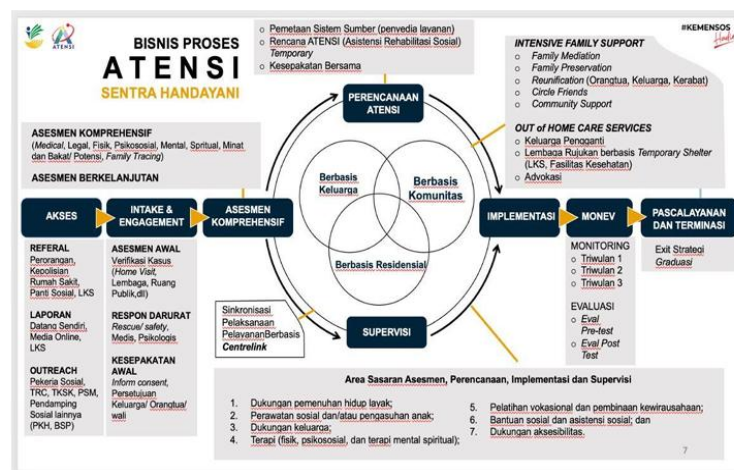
ATENSI

BISNIS PROSES
ATENSI
SENTRA HANDAYANI

o Pemetaan Sistem Sumber (penyedia layanan)
o Rencana ATENSI (Asistensi Rehabilitasi Sosial) Temporary
o Kesepakatan Bersama

#KEMENSOS

INTENSIVE FAMILY SUPPORT
o Family Mediation
o Family Preservation
o Reunification (Orangtua, Keluarga, Kerabat)
o Circle Friends
o Community Support

OUT of HOME CARE SERVICES
o Keluarga Pengganti
o Lembaga Rujukan berbasis Temporary Shelter (LKS, Fasilitas Kesehatan)
o Advokasi

ASESMEN KOMPREHENSIF
(Medical, Legal, Fisik, Psikososial, Mental, Spritual, Minat dan Bakat/ Potensi, Family Tracing)

ASESMEN BERKELANJUTAN

PERENCANAAN ATENSI

Berbasis Keluarga

Berbasis Komunitas

Berbasis Residensial

AKSES

INTAKE & ENGAGEMENT

ASESMEN KOMPREHENSIF

IMPLEMENTASI

MONEV

PASCALAYANAN DAN TERMINASI

REFERAL
Perorangan, Kepolisian Rumah Sakit, Panti Sosial, LKS

LAPORAN
Datang Sendiri, Media Online, LKS

OUTREACH
Pekerja Sosial, TRC, TKSK, PSM, Pendamping Sosial lainnya (PKH, BSP)

ASESMEN AWAL
Verifikasi Kasus (Home Visit, Lembaga, Ruang Publik,dll)

RESPON DARURAT
Rescue/ safety, Medis, Psikologis

KESEPAKATAN AWAL
Inform consent, Persetujuan Keluarga/ Orangtua/ wali

MONITORING
o Triwulan 1
o Triwulan 2
o Triwulan 3

EVALUASI
o Eval Pre-test
o Eval Post Test

Exit Strategi
Graduasi

Sinkronisasi Pelaksanaan PelayananBerbasis Centrelink

SUPERVISI

Area Sasaran Asesmen, Perencanaan, Implementasi dan Supervisi

1. Dukungan pemenuhan hidup layak;
2. Perawatan sosial dan/atau pengasuhan anak;
3. Dukungan keluarga;
4. Terapi (fisik, psikososial, dan terapi mental spiritual);
5. Pelatihan vokasional dan pembinaan kewirausahaan;
6. Bantuan sosial dan asistensi sosial; dan
7. Dukungan aksesibilitas.

7